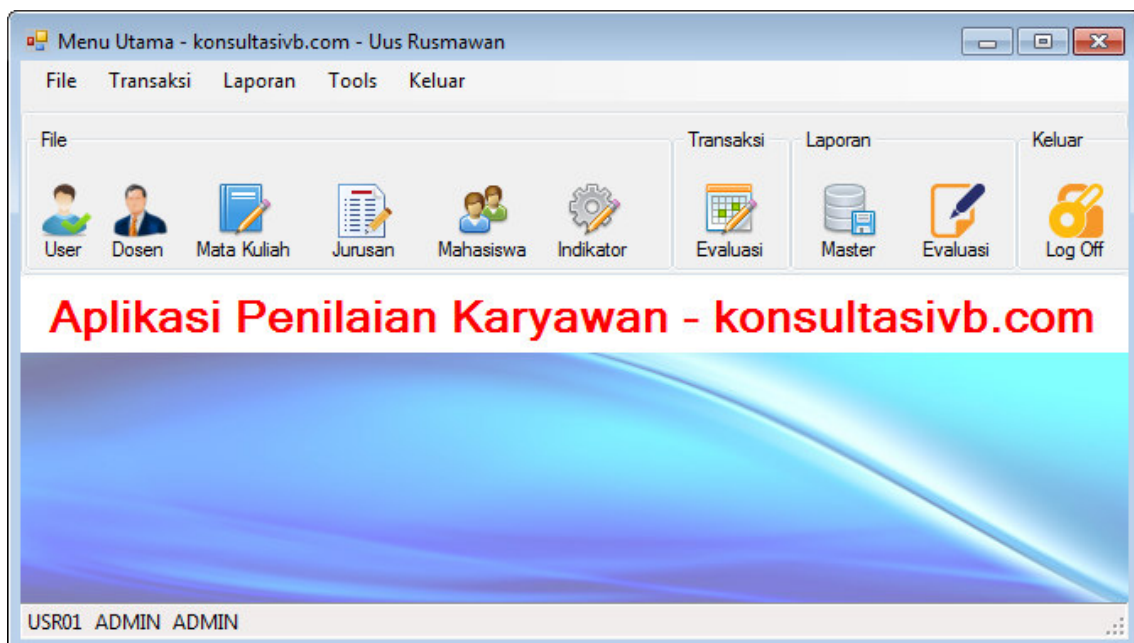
Menu Utama - konsultasivb.com - Uus Rusmawan

File Transaksi Laporan Tools Keluar

File

User Dosen Mata Kuliah Jurusan Mahasiswa Indikator

Transaksi

Evaluasi

Laporan

Master Evaluasi

Keluar

Log Off

Aplikasi Penilaian Karyawan - konsultasivb.com

USR01 ADMIN ADMIN